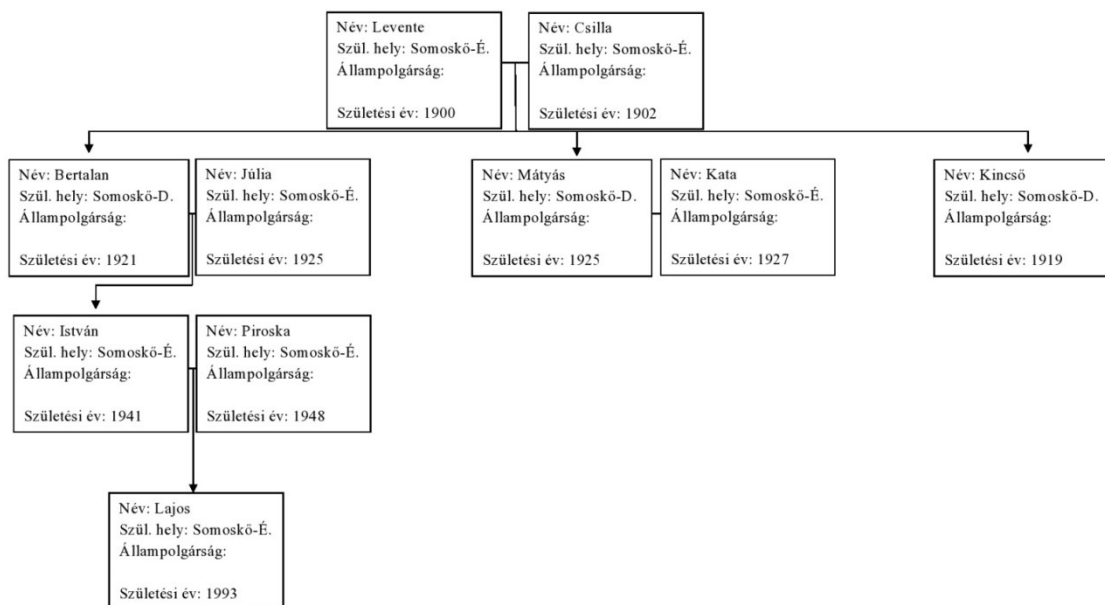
Név: Levente
Szül. hely: Somoskő-É.
Állampolgárság:

Születési év: 1900

Név: Csilla
Szül. hely: Somoskő-É.
Állampolgárság:

Születési év: 1902

Név: Bertalan
Szül. hely: Somoskő-D.
Állampolgárság:

Születési év: 1921

Név: Júlia
Szül. hely: Somoskő-É.
Állampolgárság:

Születési év: 1925

Név: Mátyás
Szül. hely: Somoskő-D.
Állampolgárság:

Születési év: 1925

Név: Kata
Szül. hely: Somoskő-É.
Állampolgárság:

Születési év: 1927

Név: Kincső
Szül. hely: Somoskő-D.
Állampolgárság:

Születési év: 1919

Név: István
Szül. hely: Somoskő-É.
Állampolgárság:

Születési év: 1941

Név: Piroska
Szül. hely: Somoskő-É.
Állampolgárság:

Születési év: 1948

Név: Lajos
Szül. hely: Somoskő-É.
Állampolgárság:

Születési év: 1993